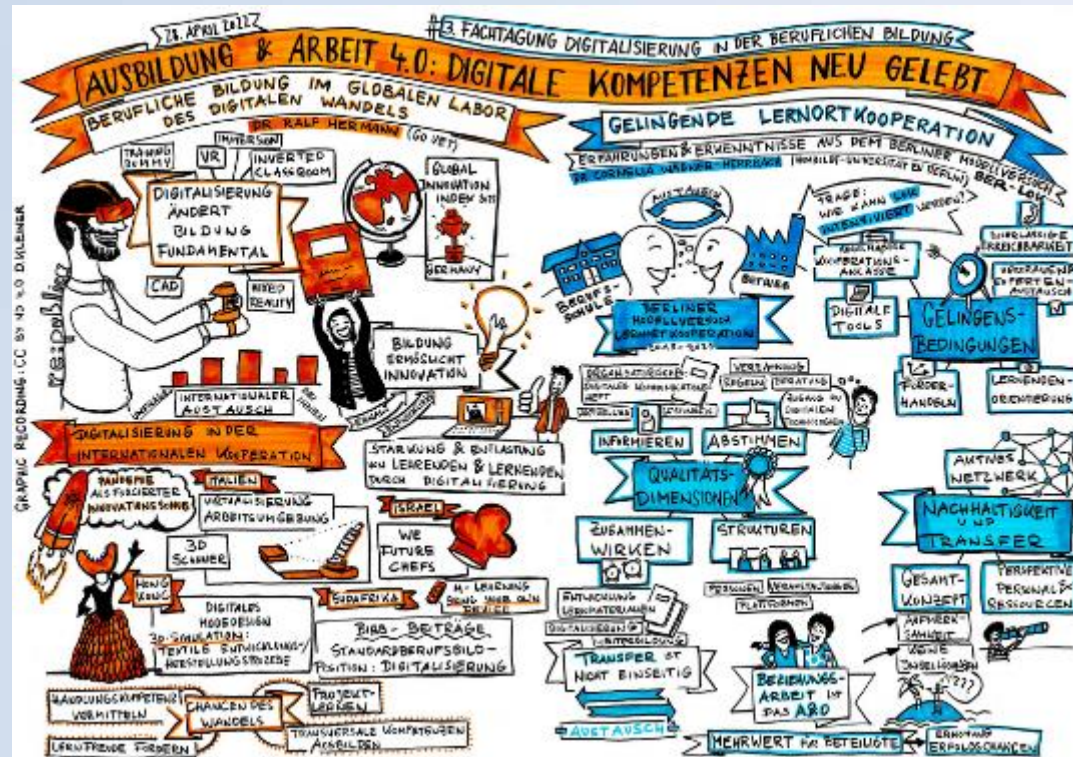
28. APRIL 2022

#3. FACHTAGUNG DIGITALISIERUNG IN DER BERUFLICHEN BILDUNG

AUSBILDUNG & ARBEIT 4.0: DIGITALE KOMPETENZEN NEU GELEBT

BERUFLICHE BILDUNG IM GLOBALEN LABOR DES DIGITALEN WANDELS

DR. RALF HERMANN (GOVET)

TRAINING DUMMY

VR

IMMERSION

INVERTED CLASSROOM

DIGITALISIERUNG ÄNDERT BILDUNG FUNDAMENTAL

GLOBAL INNOVATION INDEX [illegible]

GERMANY

CAD

MIXED REALITY

BILDUNG ERMÖGLICHT INNOVATION

INTERNATIONALER AUSTAUSCH

DIGITALISIERUNG IN DER INTERNATIONALEN KOOPERATION

PANDEMIE ALS FORCIERTER INNOVATIONSSCHUB

ITALIEN

DIGITALISIERUNG ARBEITSUMGEBUNG

3D SCANNER

ISRAEL

WE FUTURE CHEFS

STÄRKUNG & ENTLASTUNG VON LEHRENDEN & LERNENDEN DURCH DIGITALISIERUNG

HONGKONG

DIGITALES MODEDESIGN 3D-SIMULATION: TEXTILE ENTWICKLUNGS-/HERSTELLUNGSPROZESSE

SÜDAFRIKA

M-LEARNING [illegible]

BIBB-BEITRÄGE STANDARDBERUFSBILDPOSITION: DIGITALISIERUNG

HANDLUNGSKOMPETENZ VERMITTELN

CHANCEN DES WANDELS

PROJEKTLERNEN

LERNFREUDE FÖRDERN

TRANSVERSALE KOMPETENZEN AUSBILDEN

GELINGENDE LERNORTKOOPERATION

ERFAHRUNGEN & ERKENNTNISSE AUS DEM BERLINER MODELLVERSUCH BER-LOK

DR. CORNELIA WAGNER-HERRBACH (HUMBOLDT-UNIVERSITÄT ZU BERLIN)

AUSTAUSCH

FRAGE: WIE KANN SIE INTENSIVIERT WERDEN?

BERUFSSCHULE

BETRIEB

BERLINER MODELLVERSUCH LERNORTKOOPERATION 2018-2021

ANSPRECHBARE KOOPERATIONSANLÄSSE

DIGITALE TOOLS

VERLÄSSLICHE ERREICHBARKEIT

VERTRAUEN & OFFENEN AUSTAUSCH

GELINGENSBEDINGUNGEN

FÖRDERHANDELN

LERNENDENORIENTIERUNG

INFORMIEREN

ABSTIMMEN

VEREINBARUNG

REGELN

BERATUNG

ZUGANG ZU DIGITALEN TECHNOLOGIEN

QUALITÄTSDIMENSIONEN

ZUSAMMENWIRKEN

STRUKTUREN

AKTIVES NETZWERK

NACHHALTIGKEIT UND TRANSFER

GESAMTKONZEPT

PERSPEKTIVE PERSONAL & RESSOURCEN

AUFMERKSAMKEIT

KEINE INSELLÖSUNGEN

ENTWICKLUNG LERNMATERIALIEN

PERSONEN

VERANSTALTUNGEN

PLATTFORMEN

TRANSFER IST NICHT EINSEITIG

BEZIEHUNGSARBEIT IST DAS A&O

AUSTAUSCH

MEHRWERT FÜR BETEILIGTE

ERHÖHTE ERFOLGSCHANCEN

GRAPHIC RECORDING: CC BY ND 4.0 DIELENER